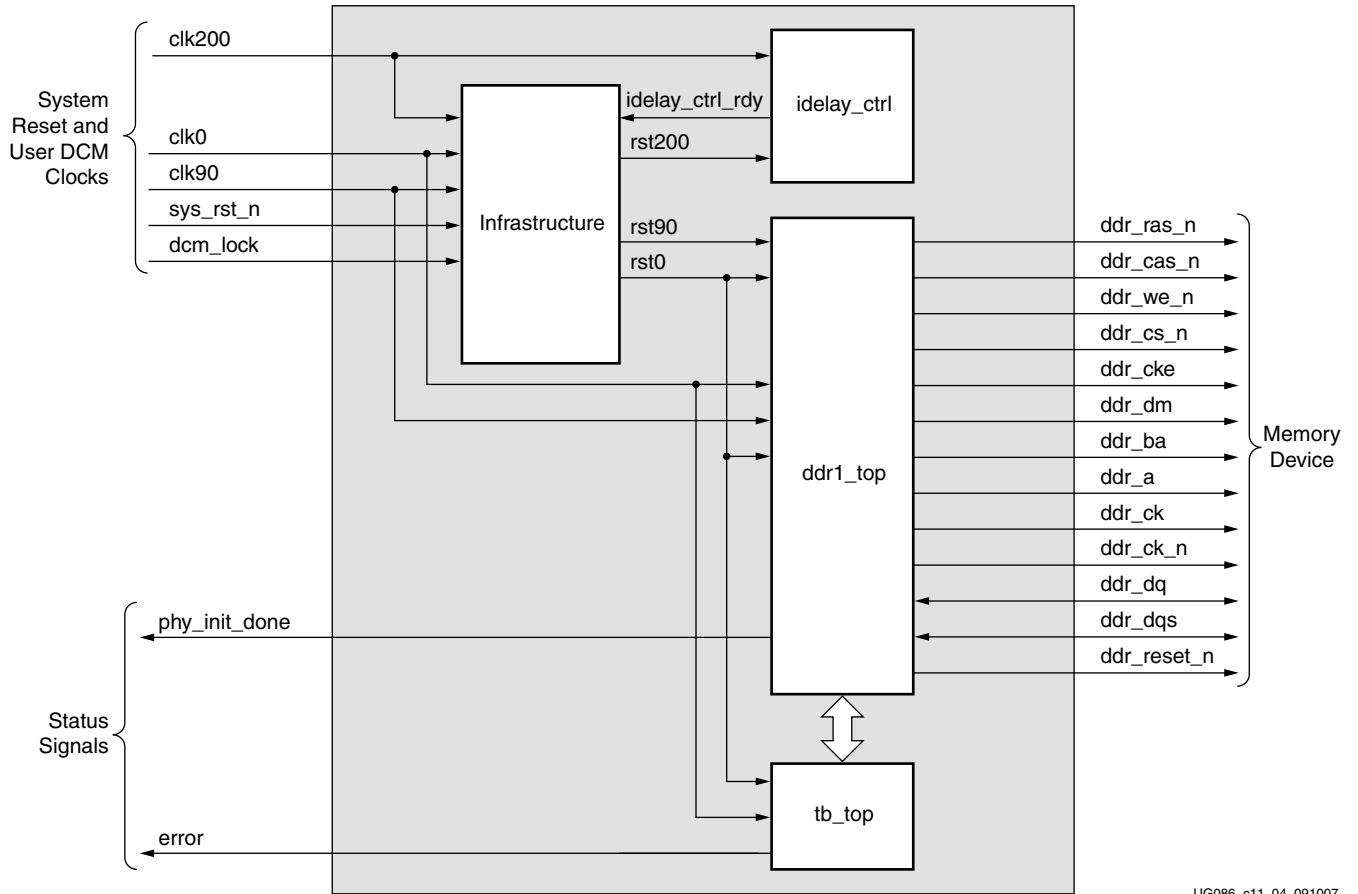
System Reset and User DCM Clocks

clk200

clk0

clk90

sys_rst_n

dcm_lock

Infrastructure

idelay_ctrl_rdy

rst200

idelay_ctrl

rst90

rst0

ddr1_top

ddr_ras_n

ddr_cas_n

ddr_we_n

ddr_cs_n

ddr_cke

ddr_dm

ddr_ba

ddr_a

ddr_ck

ddr_ck_n

ddr_dq

ddr_dqs

ddr_reset_n

Memory Device

Status Signals

phy_init_done

error

tb_top

UG086_c11_04_091007